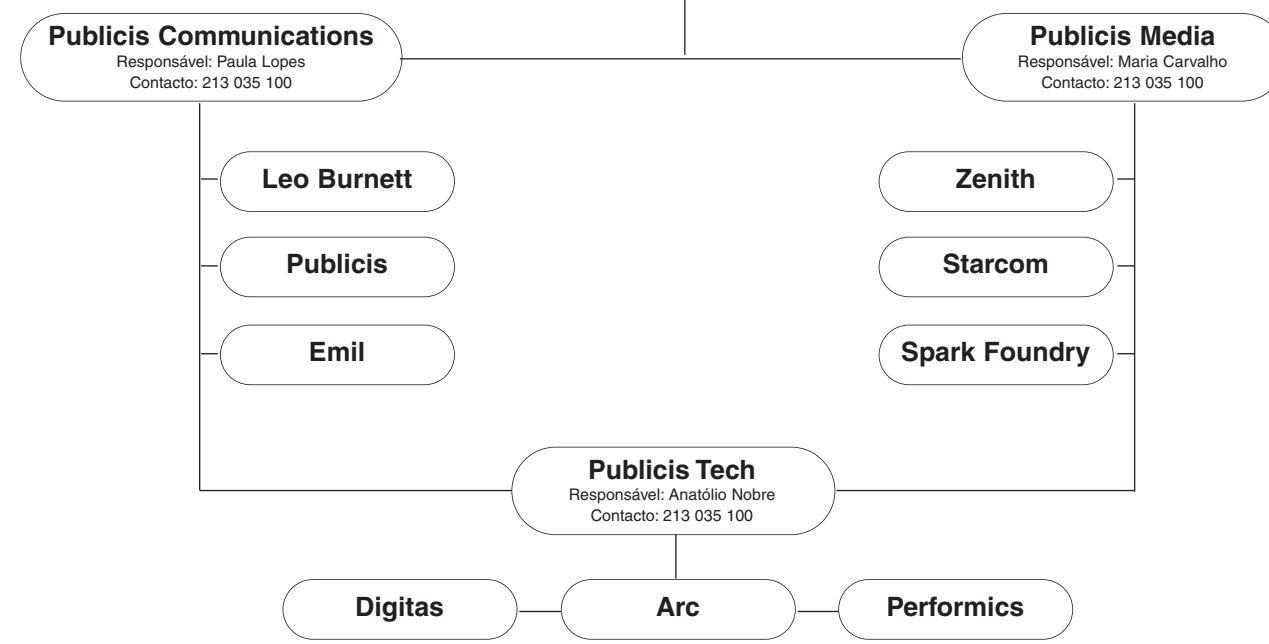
Publicis Communications
Responsável: Paula Lopes
Contacto: 213 035 100

Publicis Media
Responsável: Maria Carvalho
Contacto: 213 035 100

Leo Burnett

Publicis

Emil

Zenith

Starcom

Spark Foundry

Publicis Tech
Responsável: Anatólio Nobre
Contacto: 213 035 100

Digitas

Arc

Performics